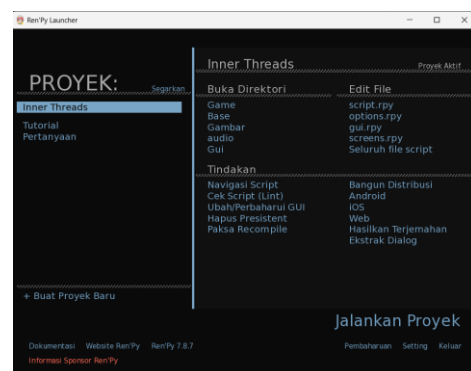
Ren'Py Launcher

PROYEK: Segarkan

Inner Threads

Tutorial
Pertanyaan

+ Buat Proyek Baru

Inner Threads Proyek Aktif

Buka Direktori
Game
Base
Gambar
audio
Gui

Edit File
script.rpy
options.rpy
gui.rpy
screens.rpy
Seluruh file script

Tindakan
Navigasi Script
Cek Script (Lint)
Ubah/Perbaharui GUI
Hapus Presistent
Paksa Recompile

Bangun Distribusi
Android
iOS
Web
Hasilkan Terjemahan
Ekstrak Dialog

Jalankan Proyek

Dokumentasi Website Ren'Py Ren'Py 7.8.7
Informasi Sponsor Ren'Py

Pembaharuan Setting Keluar